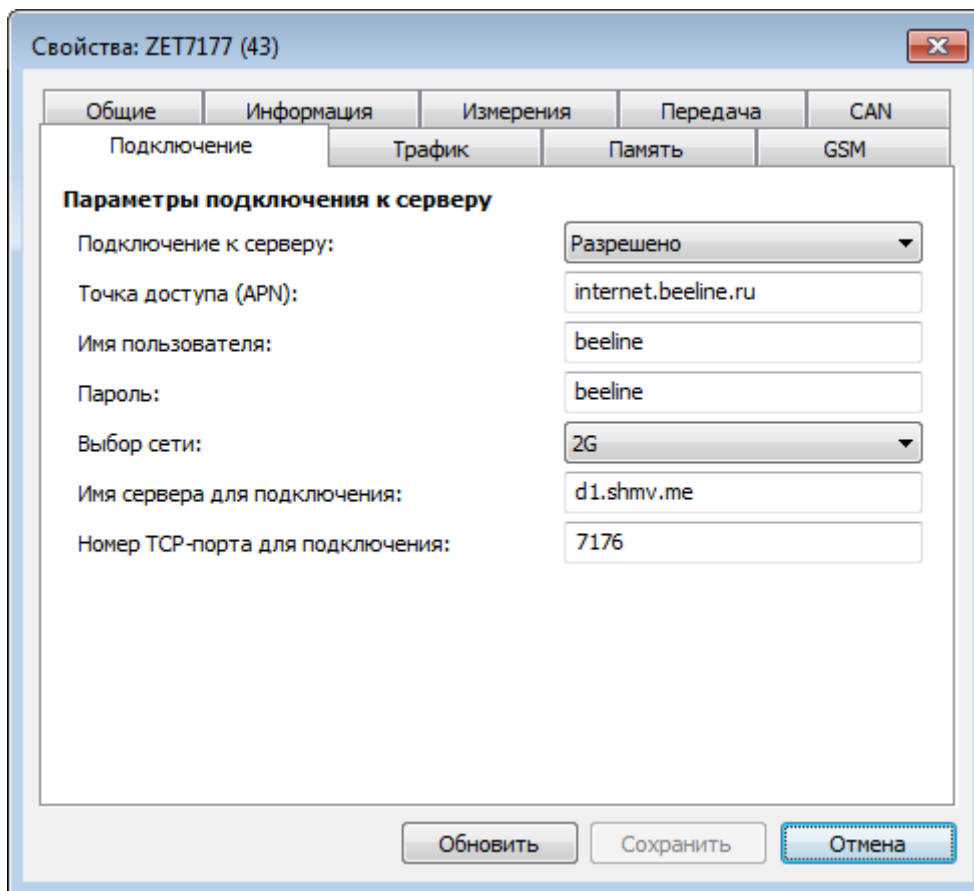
Свойства: ZET7177 (43)

Общие | Информация | Измерения | Передача | CAN
Подключение | Трафик | Память | GSM

Параметры подключения к серверу

| | |
|---|---|
| Подключение к серверу: | Разрешено |
| Точка доступа (APN): | internet.beeline.ru |
| Имя пользователя: | beeline |
| Пароль: | beeline |
| Выбор сети: | 2G |
| Имя сервера для подключения: | d1.shmv.me |
| Номер TCP-порта для подключения: | 7176 |

Обновить | Сохранить | Отмена